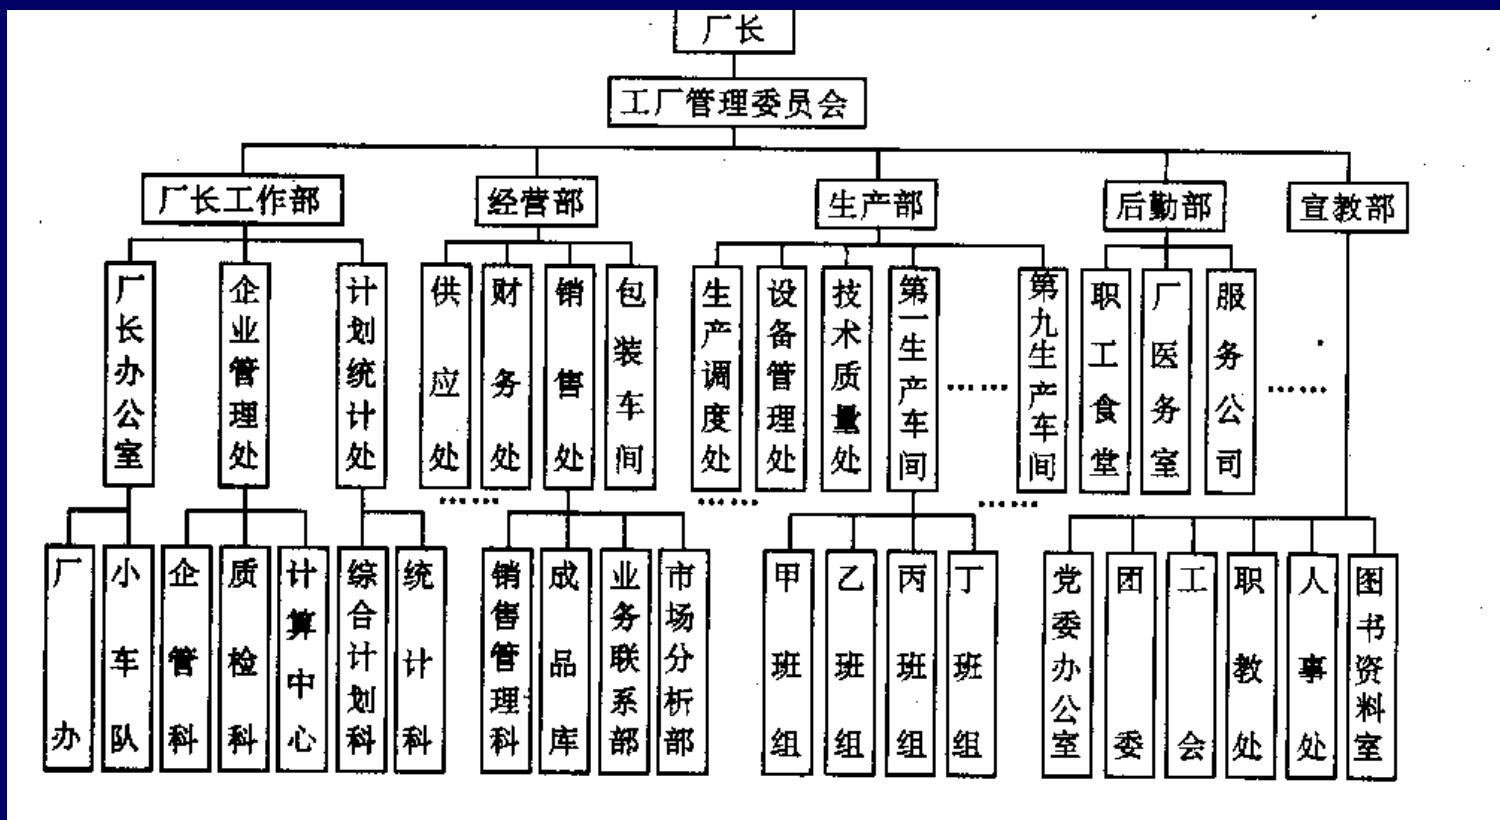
厂长

工厂管理委员会

厂长工作部
经营部
生产部
后勤部
宣教部

厂长办公室
企业管理处
计划统计处
供应处
财务处
销售处
包装车间
生产调度处
设备管理处
技术质量处
第一生产车间
……
第九生产车间
职工食堂
厂医务室
服务公司
……

……
……
……

厂办
小车队
企管科
质检科
计算中心
综合计划科
统计科
销售管理科
成品库
业务联系部
市场分析部
甲班组
乙班组
丙班组
丁班组
党委办公室
团委
工会
职教处
人事处
图书资料室